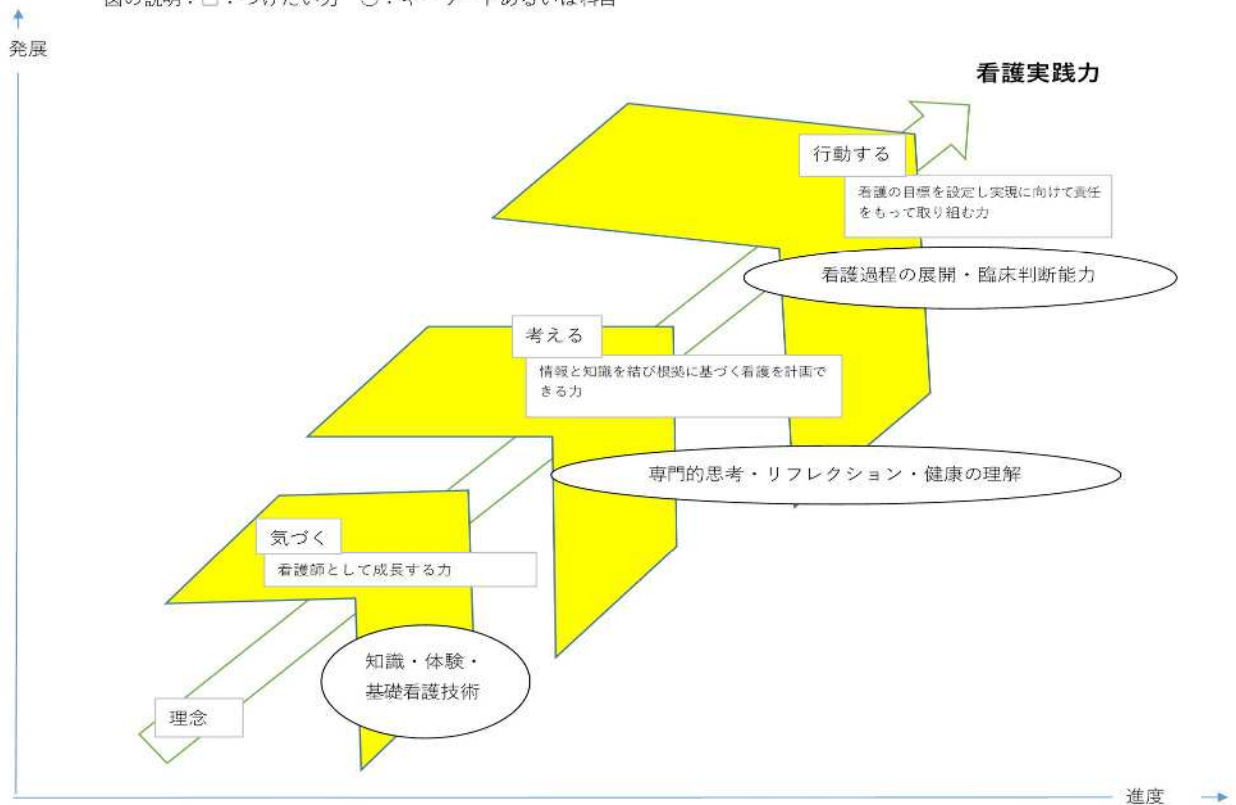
図の説明：□：つけたい力　○：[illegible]あるいは科目

発展

看護実践力

行動する

看護の目標を設定し実現に向けて責任をもって取り組む力

看護過程の展開・臨床判断能力

考える

情報と知識を結び根拠に基づく看護を計画できる力

専門的思考・リフレクション・健康の理解

気づく

看護師として成長する力

知識・体験・基礎看護技術

理念

進度